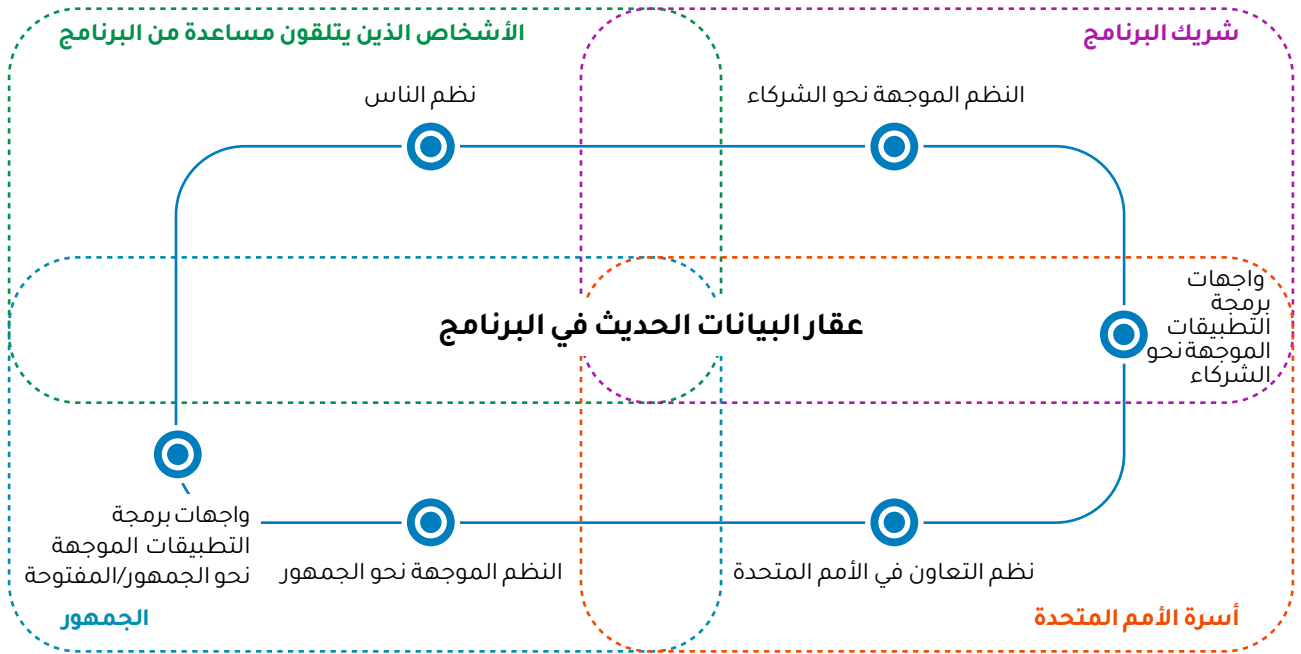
الأشخاص الذين يتلقون مساعدة من البرنامج

شريك البرنامج

نظم الناس

النظم الموجهة نحو الشركاء

واجهات برمجة التطبيقات الموجهة نحو الشركاء

عقار البيانات الحديث في البرنامج

واجهات برمجة التطبيقات الموجهة نحو الجمهور/المفتوحة

النظم الموجهة نحو الجمهور

نظم التعاون في الأمم المتحدة

الجمهور

أسرة الأمم المتحدة